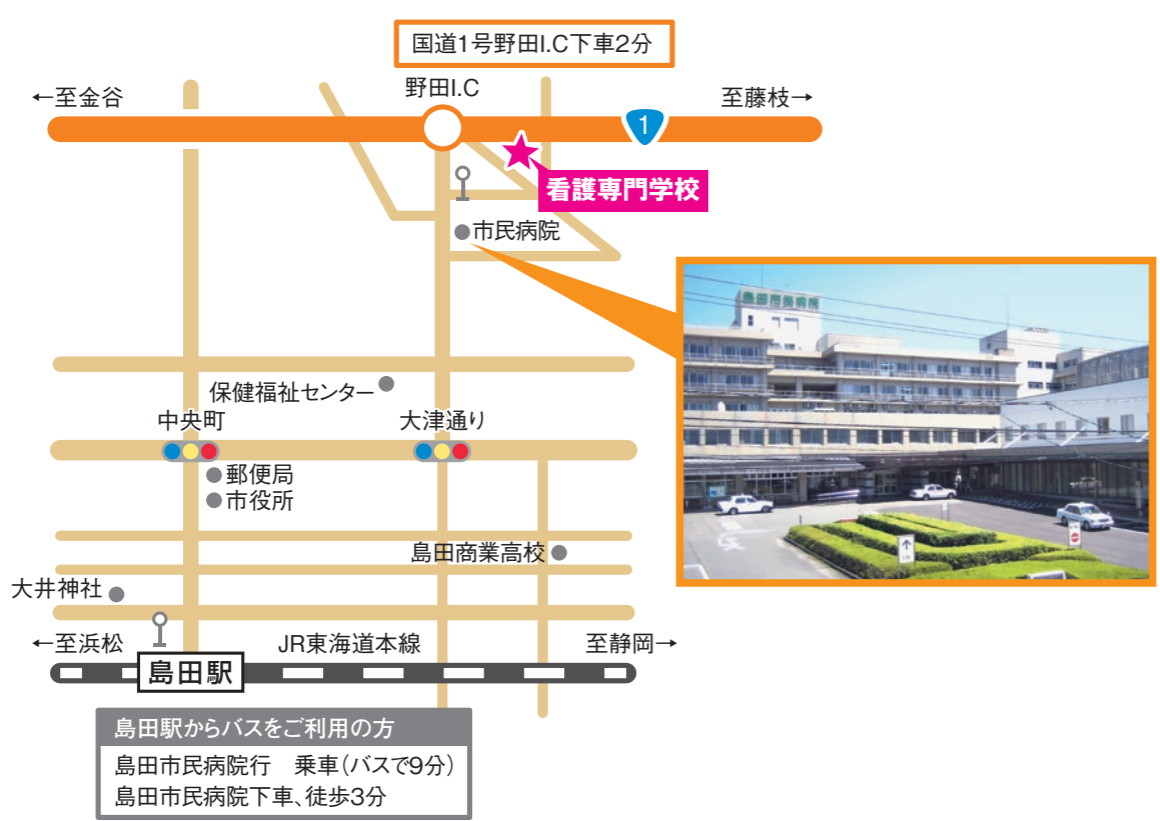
国道1号野田I.C下車2分

野田I.C

←至金谷

至藤枝→

1

看護専門学校

市民病院

島田市民病院

保健福祉センター

中央町

大津通り

郵便局

市役所

島田商業高校

大井神社

←至浜松

JR東海道本線

至静岡→

島田駅

島田駅からバスをご利用の方

島田市民病院行　乗車(バスで9分)

島田市民病院下車、徒歩3分